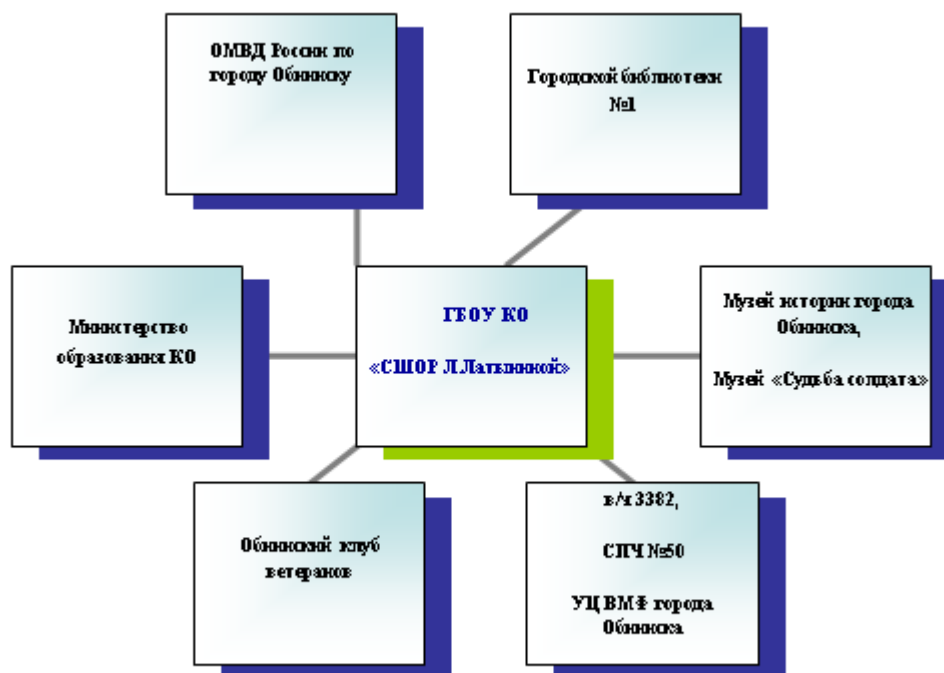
ОМВД России по городу Обнинску

Городской библиотеки №1

Министерство образования КО

ГБОУ КО

«СШОР Л.Латыниной»

Музей истории города Обнинска,

Музей «Судьба солдата»

Обнинский клуб ветеранов

в/ч 3382,

СПЧ №50

УЦ ВМФ города Обнинска